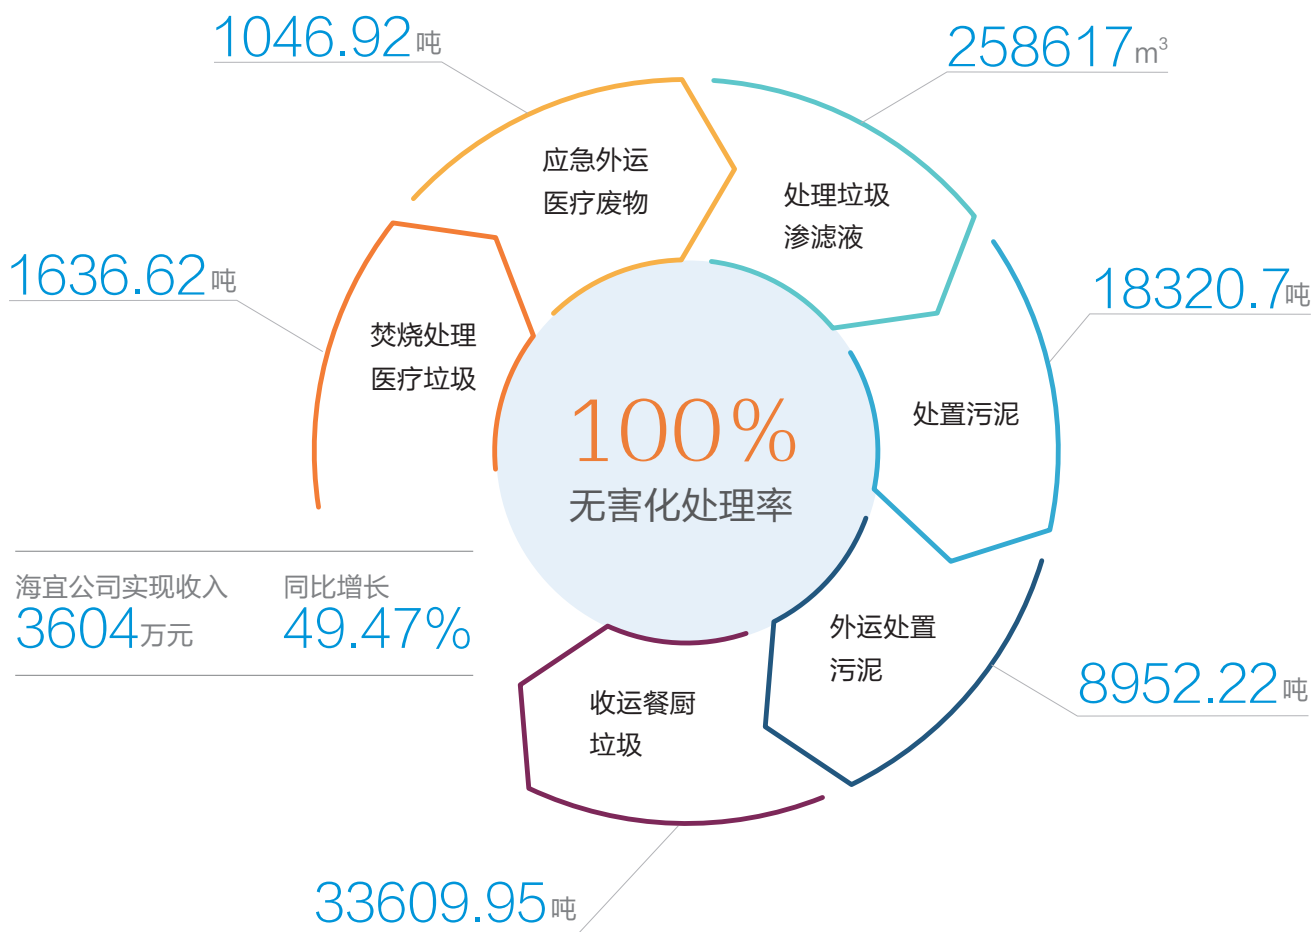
1046.92吨

应急外运
医疗废物

258617$m^3$

处理垃圾
渗滤液

1636.62吨

焚烧处理
医疗垃圾

18320.7吨

处置污泥

100%
无害化处理率

海宜公司实现收入
3604万元

同比增长
49.47%

外运处置
污泥

8952.22吨

收运餐厨
垃圾

33609.95吨